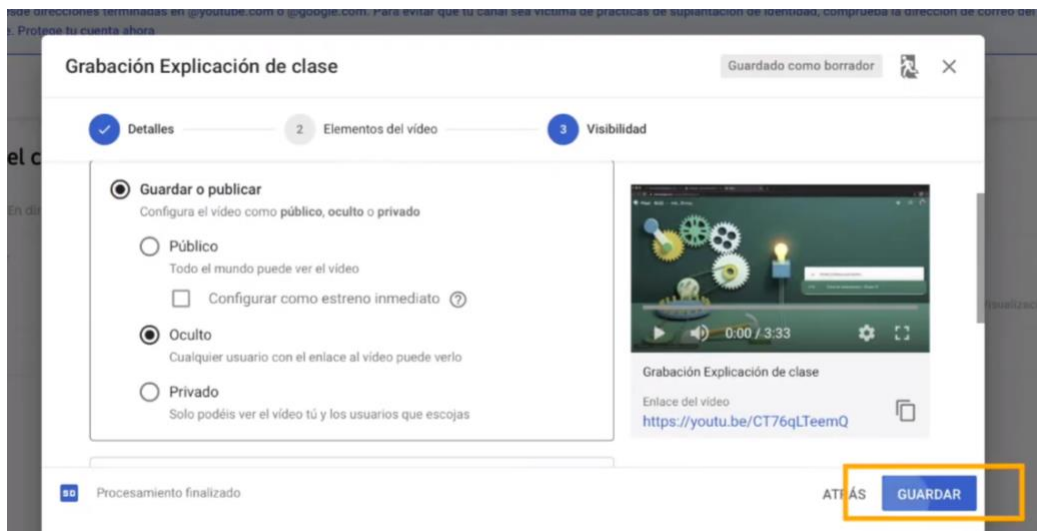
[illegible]sde direcciones terminadas en @youtube.com o @google.com. Para evitar que tu canal sea víctima de prácticas de suplantación de identidad, comprueba la dirección de correo del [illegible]
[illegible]. Protege tu cuenta ahora

Grabación Explicación de clase

Guardado como borrador

Detalles

2 Elementos del vídeo

3 Visibilidad

el c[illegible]

En di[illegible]

Guardar o publicar
Configura el vídeo como público, oculto o privado

Público
Todo el mundo puede ver el vídeo

Configurar como estreno inmediato

Oculto
Cualquier usuario con el enlace al vídeo puede verlo

Privado
Solo podéis ver el vídeo tú y los usuarios que escojas

0:00 / 3:33

Grabación Explicación de clase

Enlace del vídeo
https://youtu.be/CT76qLTeemQ

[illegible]isualizac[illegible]

SD Procesamiento finalizado

ATRÁS

GUARDAR